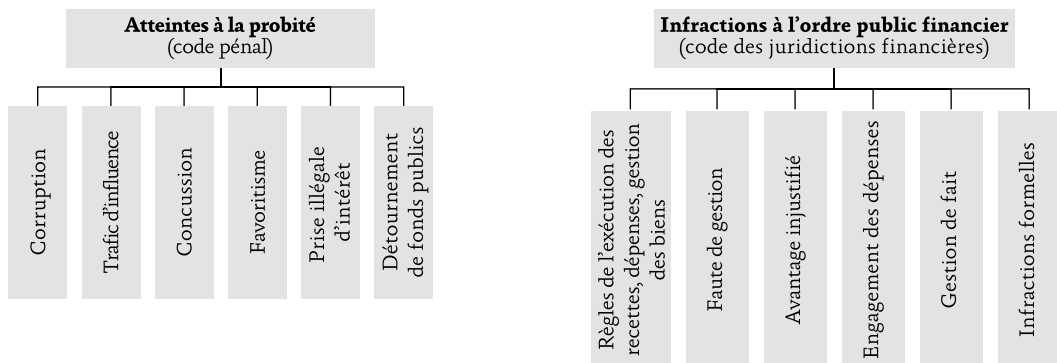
**Atteintes à la probité**
(code pénal)

Corruption

Trafic d'influence

Concussion

Favoritisme

Prise illégale d'intérêt

Détournement de fonds publics

**Infractions à l'ordre public financier**
(code des juridictions financières)

Règles de l'exécution des recettes, dépenses, gestion des biens

Faute de gestion

Avantage injustifié

Engagement des dépenses

Gestion de fait

Infractions formelles